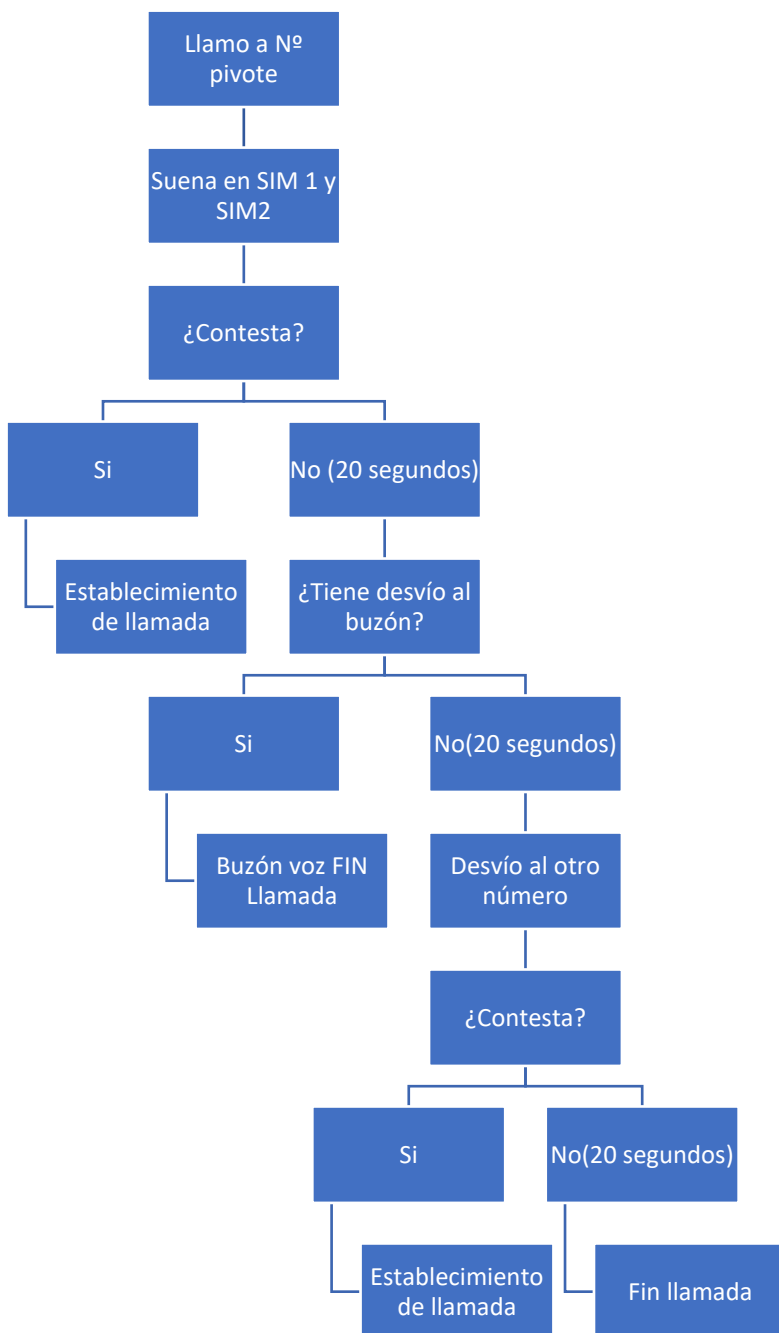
Llamo a Nº pivote

Suena en SIM 1 y SIM2

¿Contesta?

Si

No (20 segundos)

Establecimiento de llamada

¿Tiene desvío al buzón?

Si

No(20 segundos)

Buzón voz FIN Llamada

Desvío al otro número

¿Contesta?

Si

No(20 segundos)

Establecimiento de llamada

Fin llamada